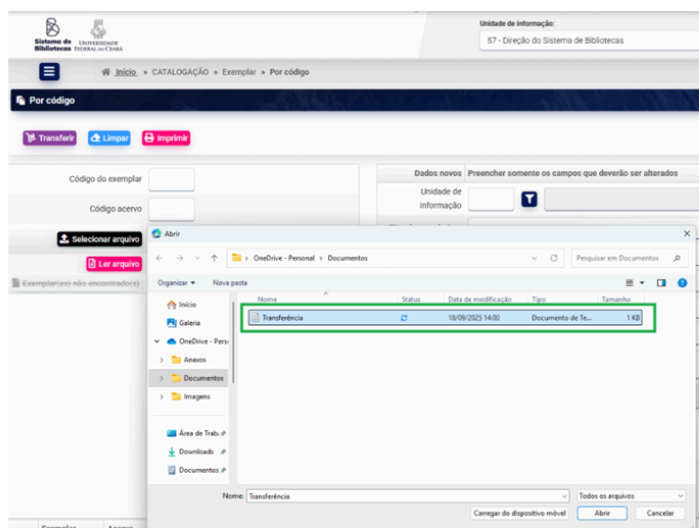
Sistema de Bibliotecas UNIVERSIDADE FEDERAL DO CEARÁ

Unidade de informação:
57 - Direção do Sistema de Bibliotecas

Início » CATALOGAÇÃO » Exemplar » Por código

Por código

Transferir Limpar Imprimir

Código do exemplar

Código acervo

Selecionar arquivo

Ler arquivo

Exemplar(es) não encontrado(s)

Dados novos Preencher somente os campos que deverão ser alterados

Unidade de informação

Abrir

OneDrive - Personal > Documentos

Pesquisar em Documentos

Organizar ▾ Nova pasta

Início
Galeria
OneDrive - Perso
Anexos
Documentos
Imagens
Área de Trab
Downloads
Documentos

| Nome | Status | Data de modificação | Tipo | Tamanho |
|---|---|---|---|---|
| Transferência | | 18/09/2025 14:00 | Documento de Te... | 1 KB |

Nome: Transferência

Todos os arquivos

Carregar do dispositivo móvel Abrir Cancelar